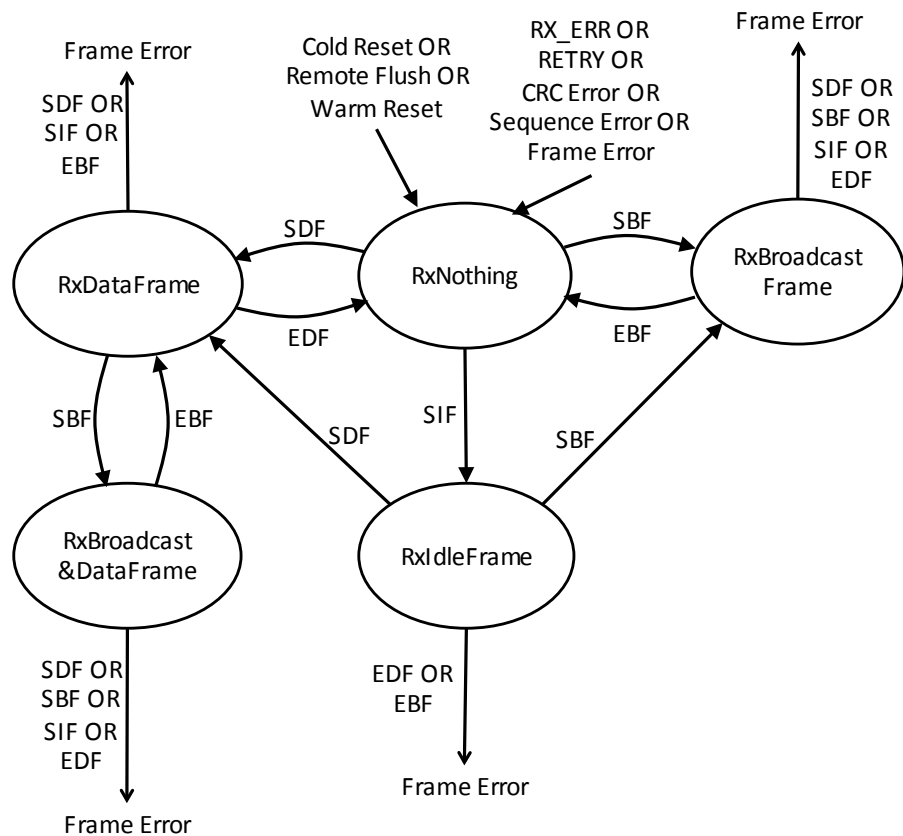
Frame Error

SDF OR SIF OR EBF

Cold Reset OR Remote Flush OR Warm Reset

RX_ERR OR RETRY OR CRC Error OR Sequence Error OR Frame Error

Frame Error

SDF OR SBF OR SIF OR EDF

SDF

SBF

RxDataFrame

RxNothing

RxBroadcast Frame

EDF

EBF

SBF

EBF

SDF

SIF

SBF

RxBroadcast &DataFrame

RxIdleFrame

SDF OR SBF OR SIF OR EDF

EDF OR EBF

Frame Error

Frame Error